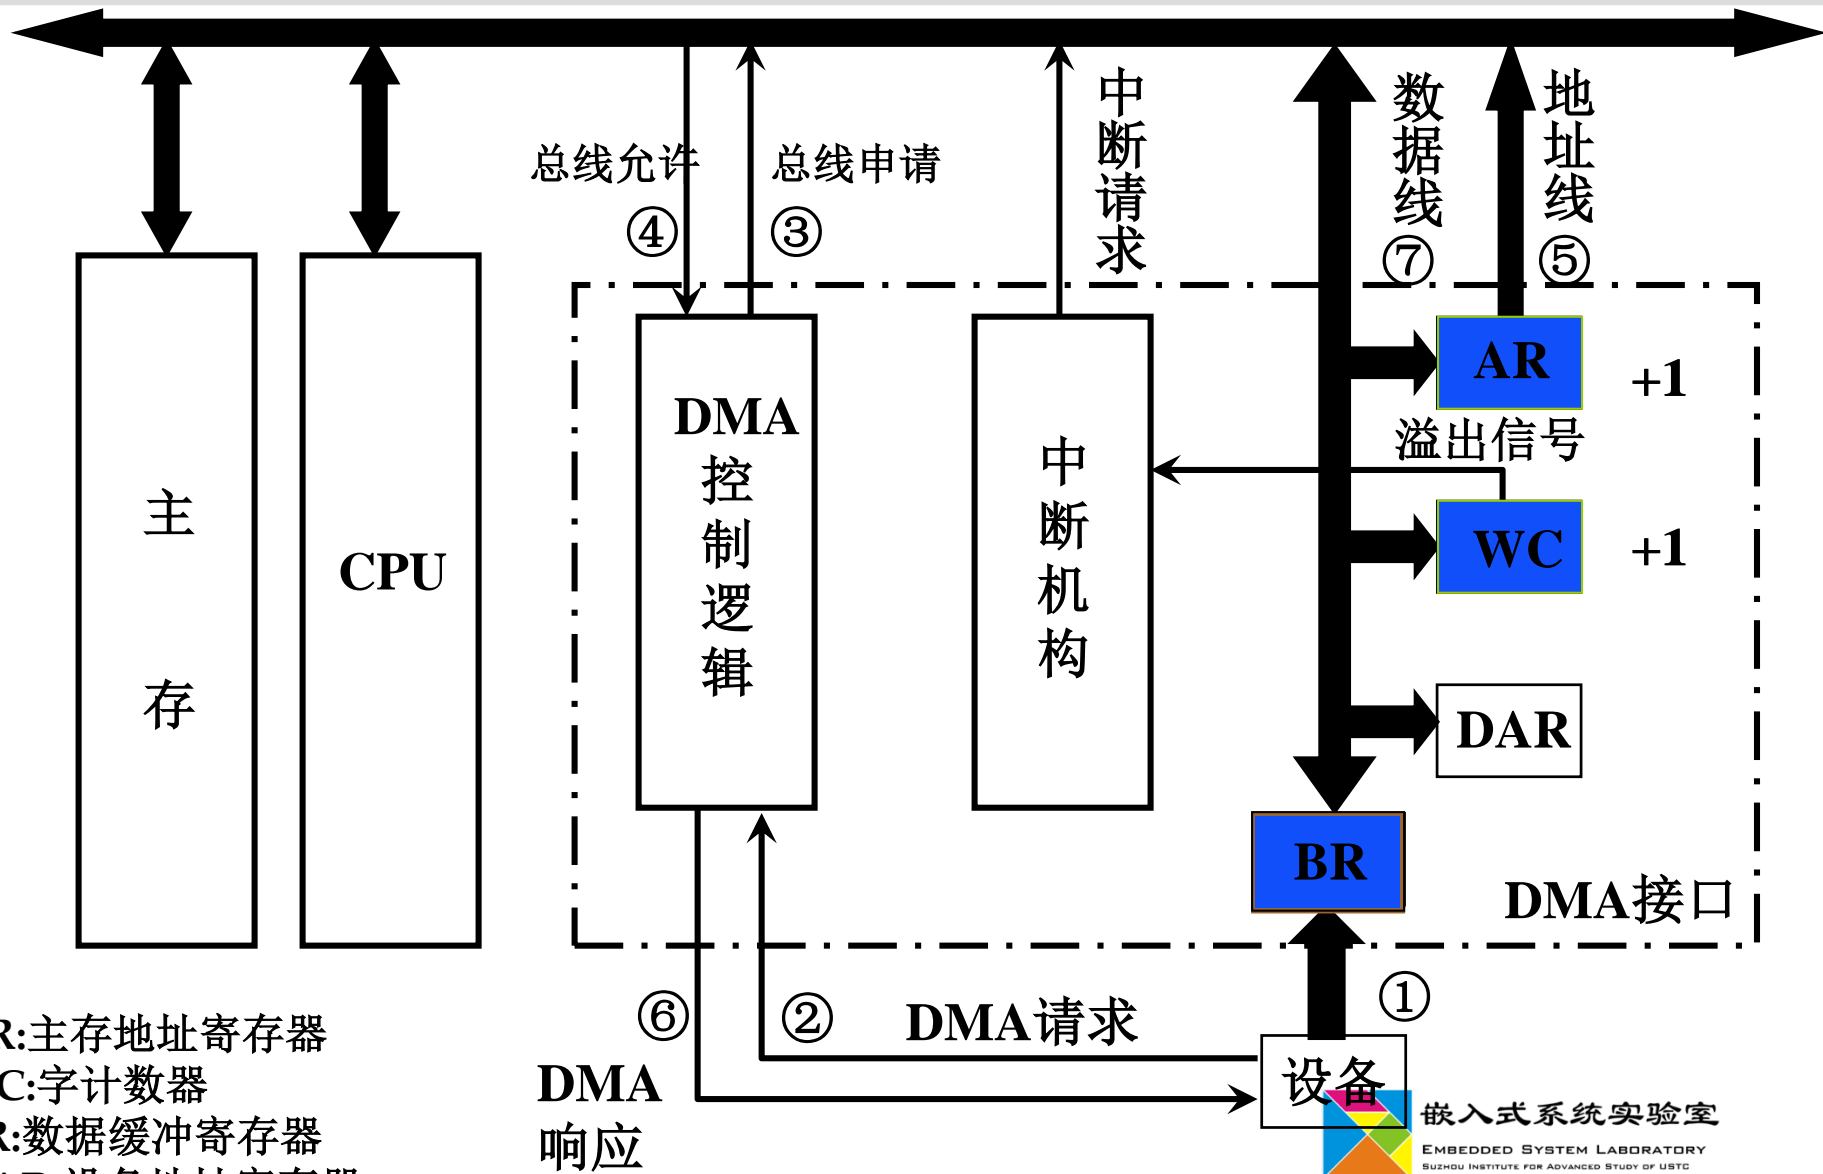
总线允许
④
总线申请
③
中断请求
数据线
⑦
地址线
⑤
主
存
CPU
DMA
控
制
逻
辑
中
断
机
构
AR
+1
溢出信号
WC
+1
DAR
BR
DMA接口
①
⑥
②
DMA请求
DMA
响应
设备
R:主存地址寄存器
C:字计数器
R:数据缓冲寄存器
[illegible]
嵌入式系统实验室
EMBEDDED SYSTEM LABORATORY
SUZHOU INSTITUTE FOR ADVANCED STUDY OF USTC